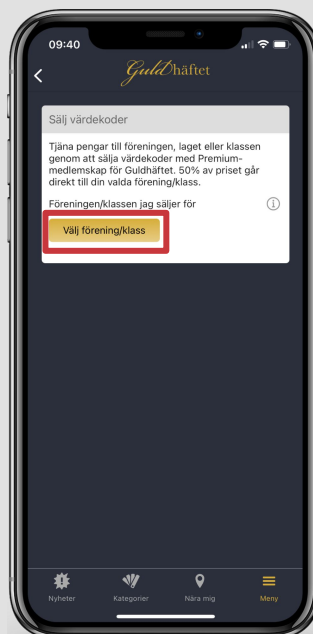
09:40

Guldhäftet

Sälj värdekoder

Tjäna pengar till föreningen, laget eller klassen genom att sälja värdekoder med Premium-medlemskap för Guldhäftet. 50% av priset går direkt till din valda förening/klass.

Föreningen/klassen jag säljer för

Välj förening/klass

Nyheter Kategorier Nära mig Meny